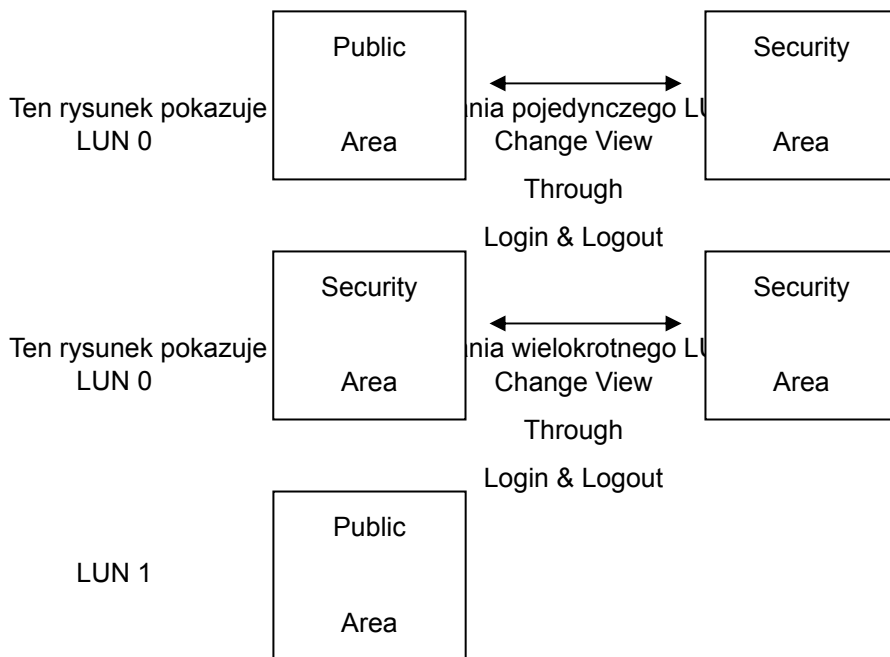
Public

Area

Security

Area

Ten rysunek pokazuje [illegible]nia pojedynczego L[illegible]
LUN 0

Change View

Through

Login & Logout

Security

Area

Security

Area

Ten rysunek pokazuje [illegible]nia wielokrotnego L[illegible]
LUN 0

Change View

Through

Login & Logout

Public

Area

LUN 1